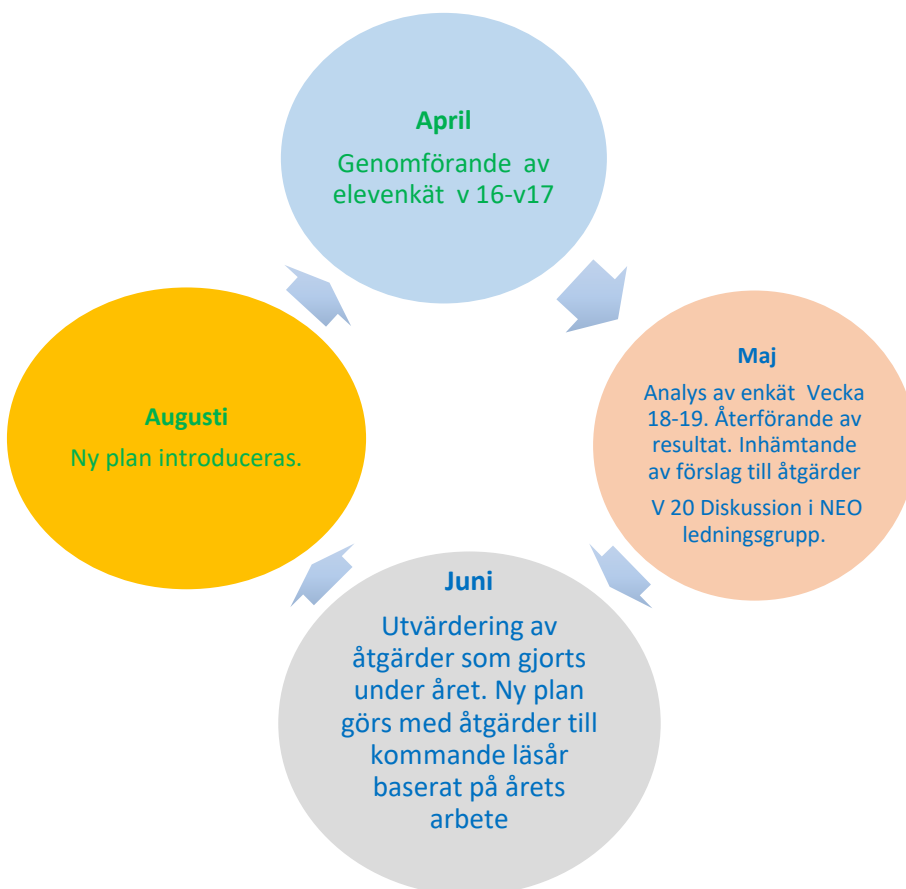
April

Genomförande av elevenkät v 16-v17

Maj

Analys av enkät Vecka 18-19. Återförande av resultat. Inhämtande av förslag till åtgärder

V 20 Diskussion i NEO ledningsgrupp.

Juni

Utvärdering av åtgärder som gjorts under året. Ny plan görs med åtgärder till kommande läsår baserat på årets arbete

Augusti

Ny plan introduceras.